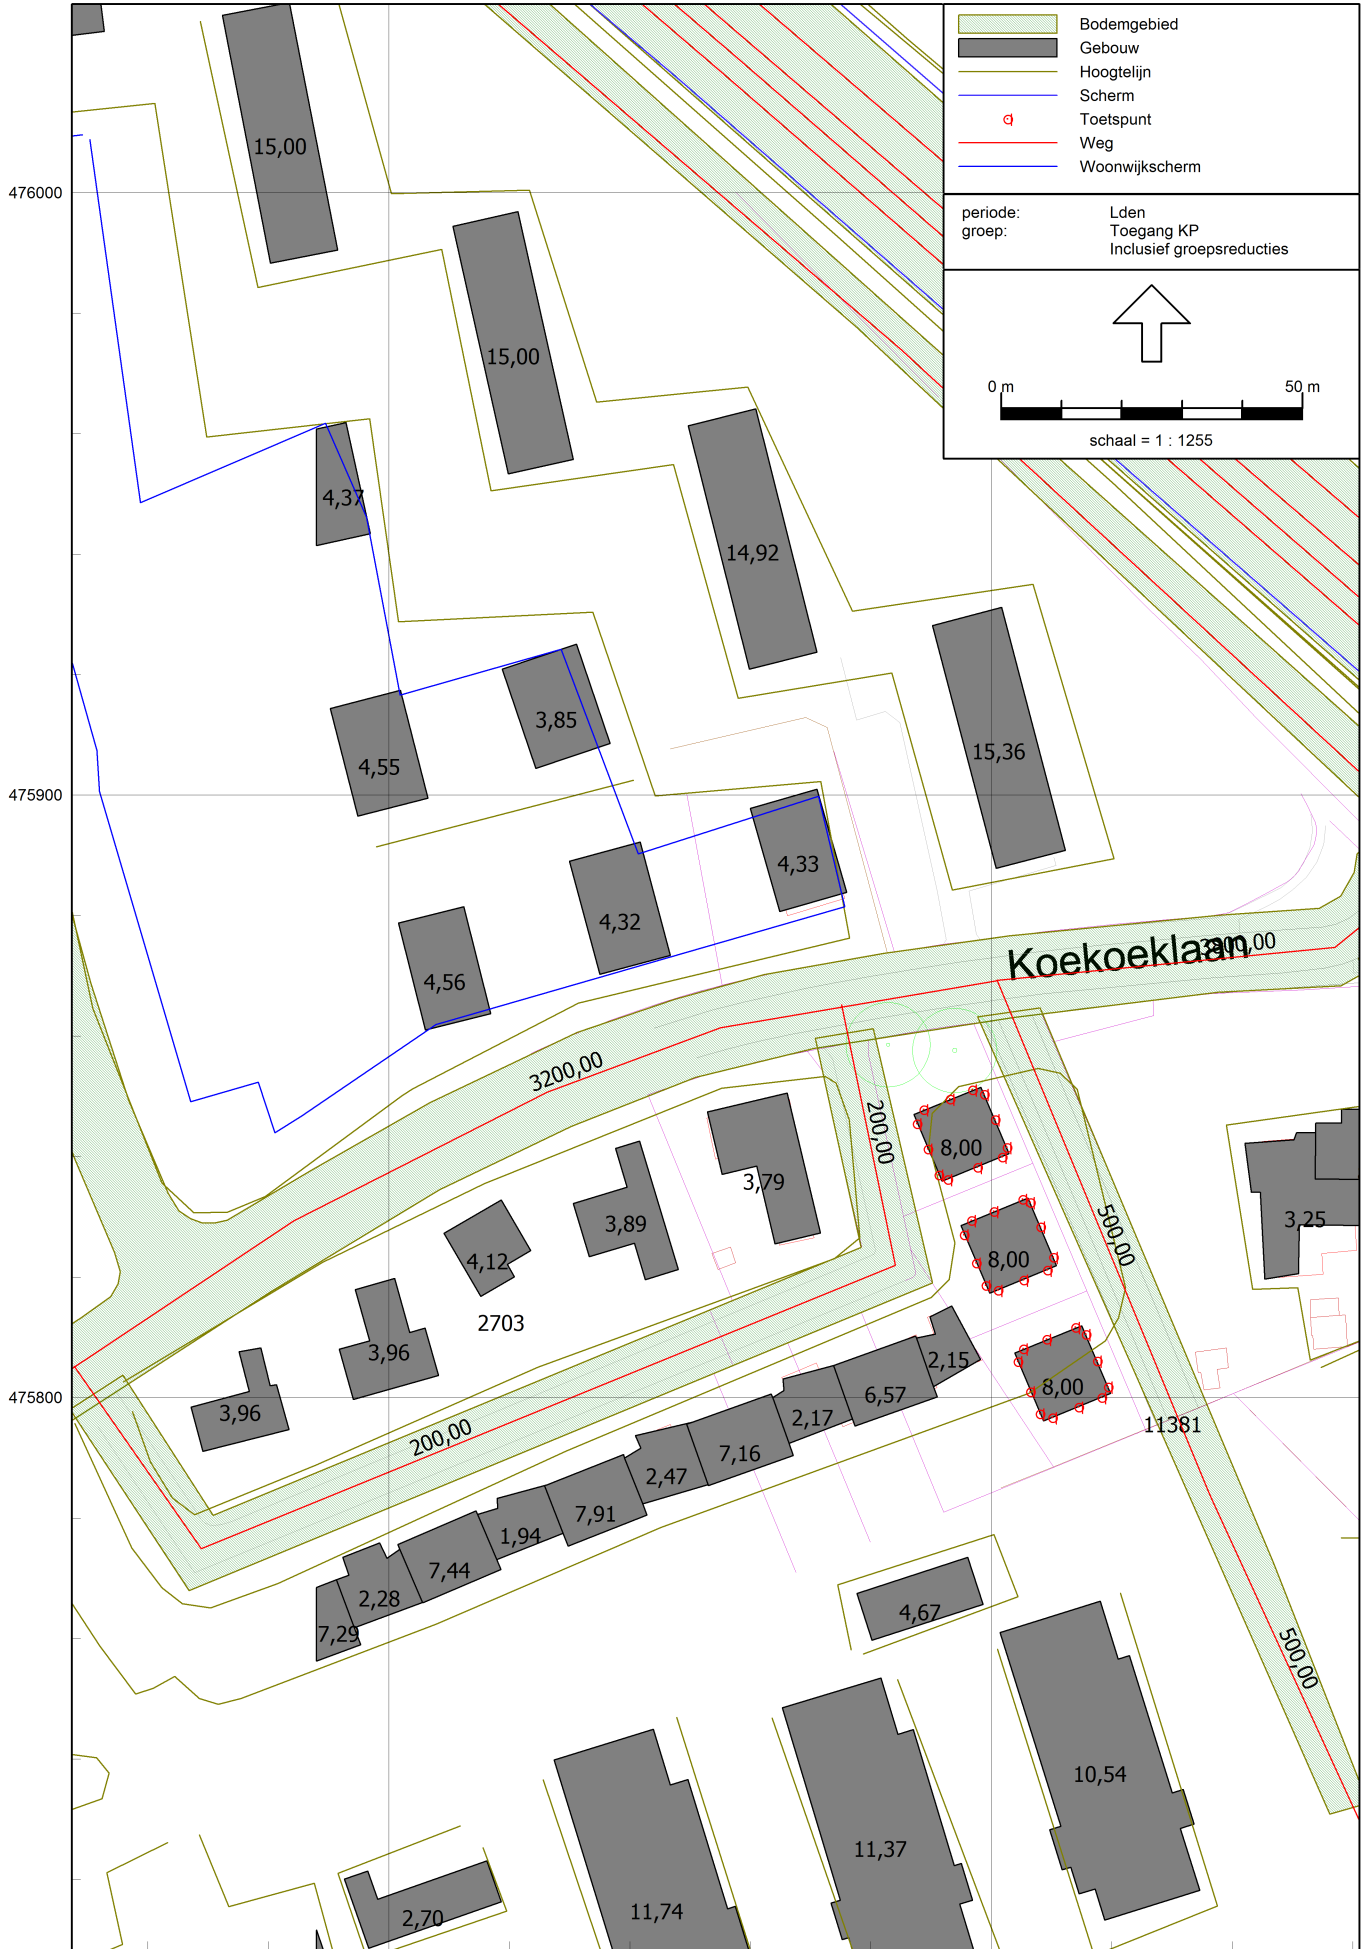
Bodemgebied
Gebouw
Hoogtelijn
Scherm
Toetspunt
Weg
Woonwijkscherm

periode: Lden
groep: Toegang KP
Inclusief groepsreducties

0 m
50 m
schaal = 1 : 1255

476000
475900
475800

15,00
15,00
4,37
14,92
3,85
4,55
15,36
4,33
4,32
4,56
Koekoeklaan
3200,00
3200,00
200,00
8,00
3,79
3,89
4,12
2703
500,00
8,00
3,25
3,96
2,15
6,57
8,00
3,96
2,17
11381
200,00
7,16
2,47
7,91
1,94
7,44
2,28
7,29
4,67
500,00
10,54
11,37
11,74
2,70